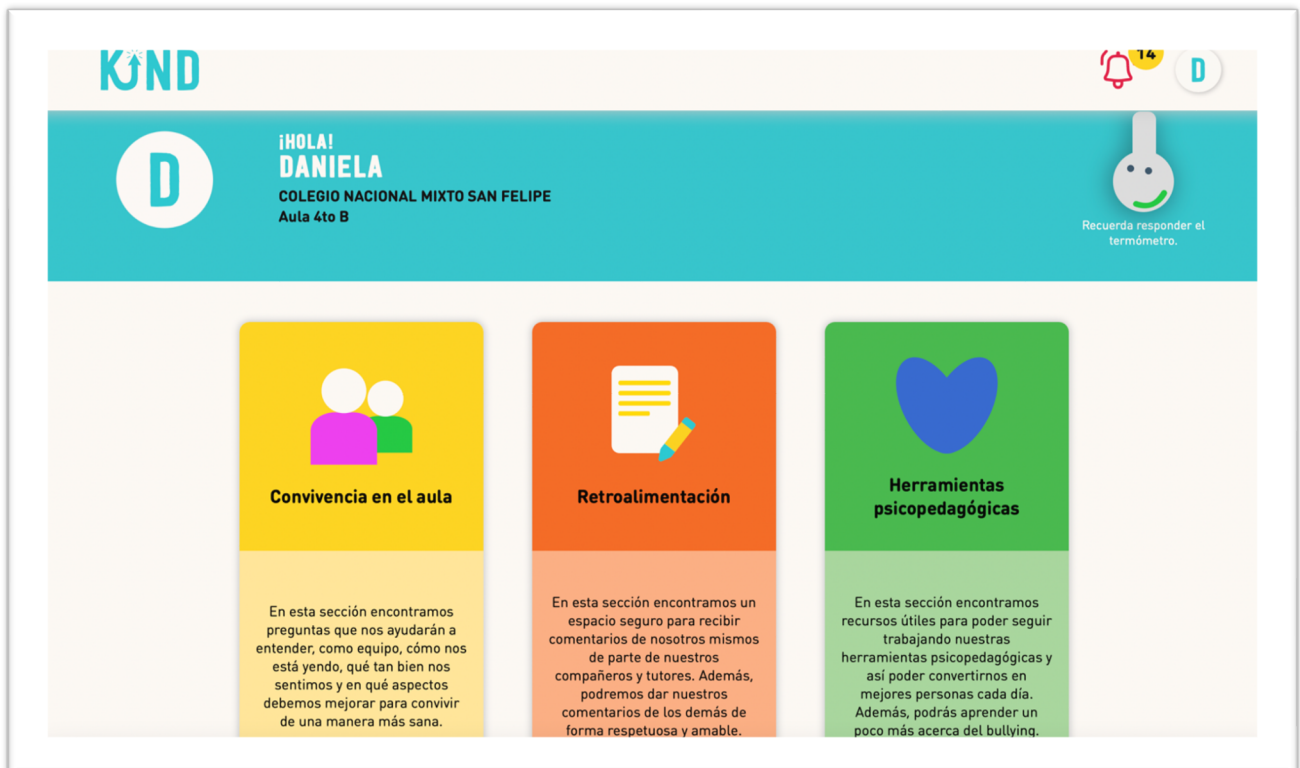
KIND

14

D

¡HOLA!
DANIELA
COLEGIO NACIONAL MIXTO SAN FELIPE
Aula 4to B

D

Recuerda responder el termómetro.

Convivencia en el aula

En esta sección encontramos preguntas que nos ayudarán a entender, como equipo, cómo nos está yendo, qué tan bien nos sentimos y en qué aspectos debemos mejorar para convivir de una manera más sana.

Retroalimentación

En esta sección encontramos un espacio seguro para recibir comentarios de nosotros mismos de parte de nuestros compañeros y tutores. Además, podremos dar nuestros comentarios de los demás de forma respetuosa y amable.

Herramientas psicopedagógicas

En esta sección encontramos recursos útiles para poder seguir trabajando nuestras herramientas psicopedagógicas y así poder convertirnos en mejores personas cada día. Además, podrás aprender un poco más acerca del bullying.